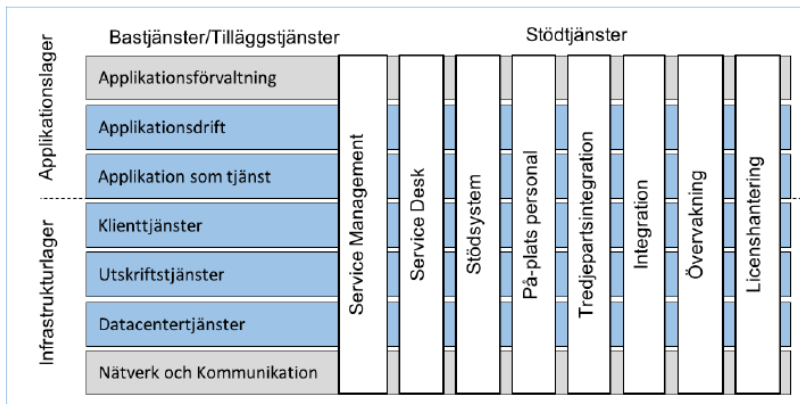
Bastjänster/Tilläggstjänster

Stödtjänster

Applikationslager

Infrastrukturlager

Applikationsförvaltning

Applikationsdrift

Applikation som tjänst

Klienttjänster

Utskriftstjänster

Datacentertjänster

Nätverk och Kommunikation

Service Management

Service Desk

Stödsystem

På-plats personal

Tredjepartsintegration

Integration

Övervakning

Licenshantering